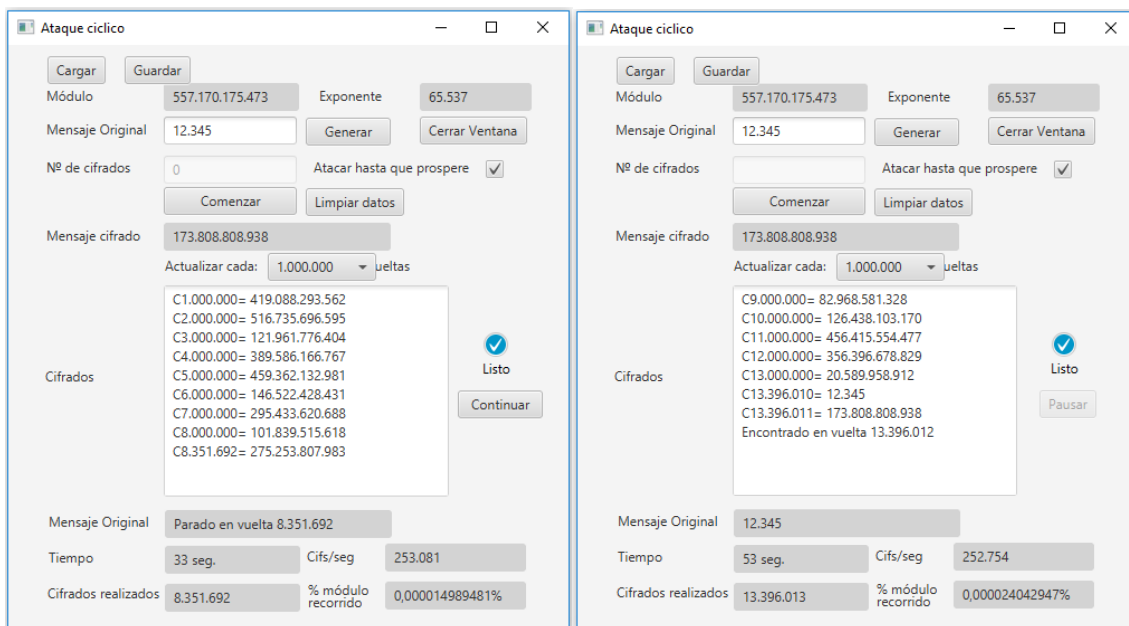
Ataque ciclico

Cargar Guardar

Módulo 557.170.175.473 Exponente 65.537

Mensaje Original 12.345 Generar Cerrar Ventana

Nº de cifrados 0 Atacar hasta que prospere

Comenzar Limpiar datos

Mensaje cifrado 173.808.808.938

Actualizar cada: 1.000.000 vueltas

C1.000.000= 419.088.293.562
C2.000.000= 516.735.696.595
C3.000.000= 121.961.776.404
C4.000.000= 389.586.166.767
C5.000.000= 459.362.132.981
C6.000.000= 146.522.428.431
C7.000.000= 295.433.620.688
C8.000.000= 101.839.515.618
C8.351.692= 275.253.807.983

Cifrados

Listo

Continuar

Mensaje Original Parado en vuelta 8.351.692

Tiempo 33 seg. Cifs/seg 253.081

Cifrados realizados 8.351.692 % módulo recorrido 0,000014989481%

Ataque ciclico

Cargar Guardar

Módulo 557.170.175.473 Exponente 65.537

Mensaje Original 12.345 Generar Cerrar Ventana

Nº de cifrados Atacar hasta que prospere

Comenzar Limpiar datos

Mensaje cifrado 173.808.808.938

Actualizar cada: 1.000.000 vueltas

C9.000.000= 82.968.581.328
C10.000.000= 126.438.103.170
C11.000.000= 456.415.554.477
C12.000.000= 356.396.678.829
C13.000.000= 20.589.958.912
C13.396.010= 12.345
C13.396.011= 173.808.808.938
Encontrado en vuelta 13.396.012

Cifrados

Listo

Pausar

Mensaje Original 12.345

Tiempo 53 seg. Cifs/seg 252.754

Cifrados realizados 13.396.013 % módulo recorrido 0,000024042947%